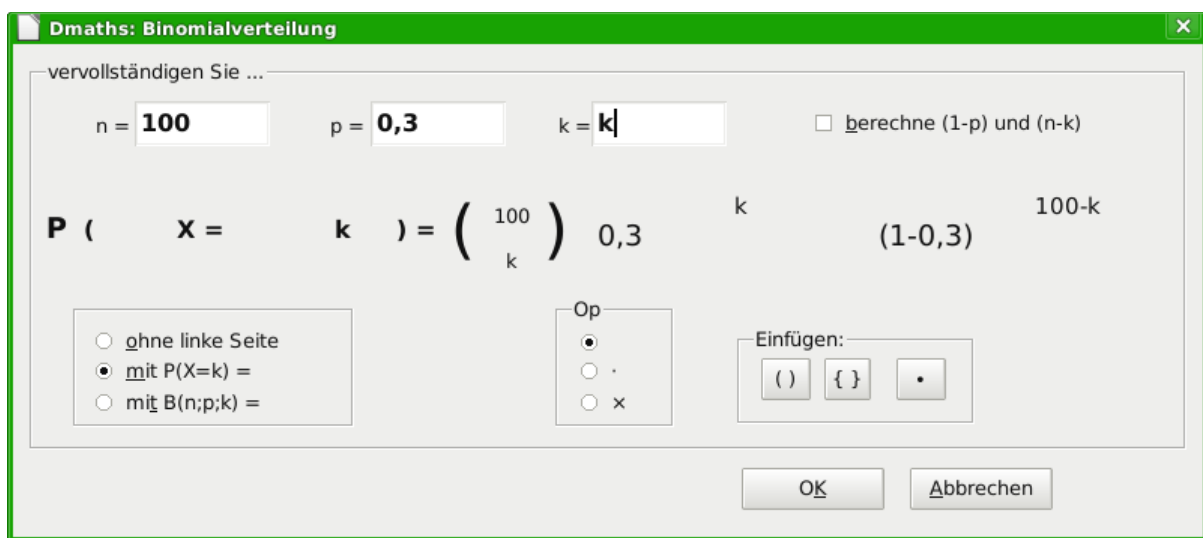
Dmaths: Binomialverteilung

vervollständigen Sie ...

n = 100 p = 0,3 k = k

berechne (1-p) und (n-k)

P ( X = k ) = $\binom{100}{k}$ 0,3 $^{k}$ (1-0,3) $^{100-k}$

ohne linke Seite
mit P(X=k) =
mit B(n;p;k) =

Op
·
×

Einfügen:
( ) { } •

OK Abbrechen